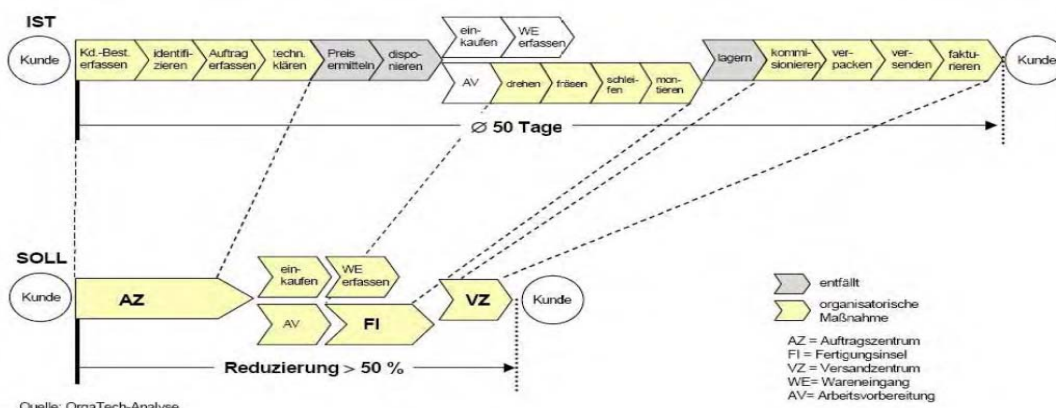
IST

Kunde

Kd.-Best. erfassen

identifizieren

Auftrag erfassen

techn. klären

Preis ermitteln

disponieren

einkaufen

WE erfassen

AV

drehen

fräsen

schleifen

montieren

lagern

kommisionieren

verpacken

versenden

fakturieren

Kunde

∅ 50 Tage

SOLL

Kunde

AZ

einkaufen

WE erfassen

AV

FI

VZ

Kunde

Reduzierung > 50 %

entfällt

organisatorische Maßnahme

AZ = Auftragszentrum
FI = Fertigungsinsel
VZ = Versandzentrum
WE= Wareneingang
AV= Arbeitsvorbereitung

Quelle: OrgaTech-Analyse